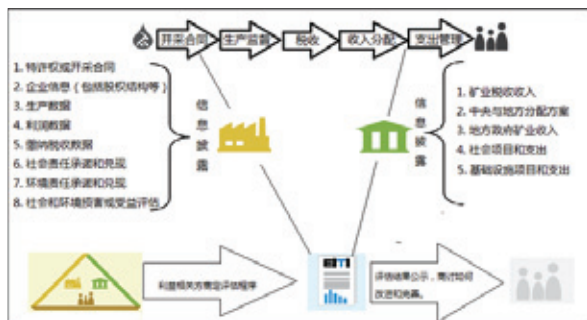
开采合同 生产监督 税收 收入分配 支出管理

1. 特许权或开采合同
2. 企业信息（包括股权结构等）
3. 生产数据
4. 利润数据
5. 缴纳税收数据
6. 社会责任承诺和兑现
7. 环境责任承诺和兑现
8. 社会和环境损害或受益评估

信息披露

信息披露

1. 矿业税收收入
2. 中央与地方分配方案
3. 地方政府矿业收入
4. 社会项目和支出
5. 基础设施项目和支出

利益相关方商定评估程序

EITI

评估结果公示，商讨如何改进和完善。